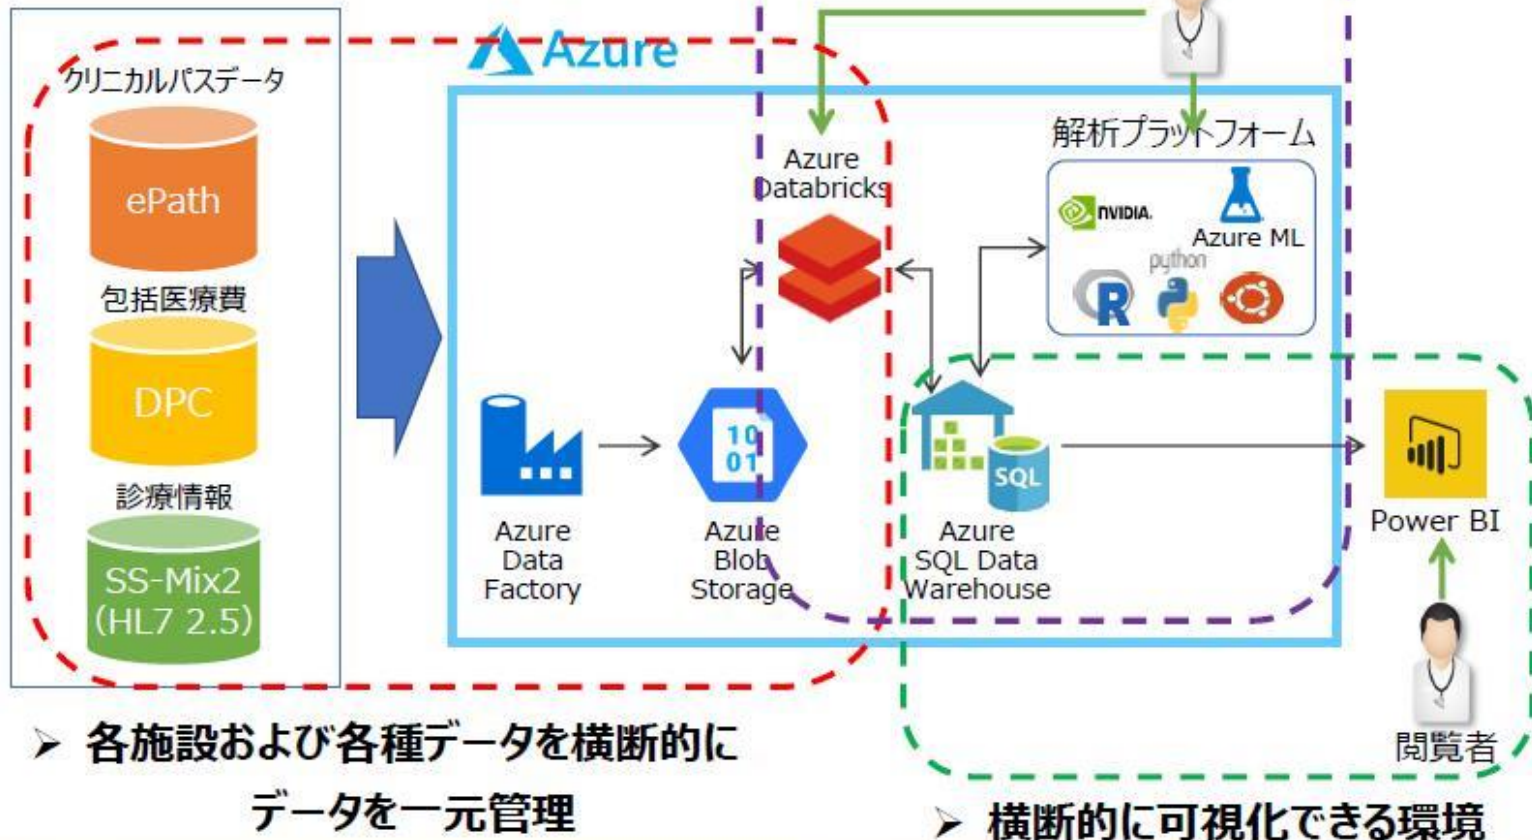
クリニカルパスデータ

ePath

包括医療費

DPC

診療情報

SS-Mix2
(HL7 2.5)

Azure

Azure Databricks

解析プラットフォーム

NVIDIA

Azure ML

python

R

Azure Data Factory

Azure Blob Storage

SQL

Azure SQL Data Warehouse

Power BI

閲覧者

➢ 各施設および各種データを横断的に
データを一元管理

➢ 横断的に可視化できる環境